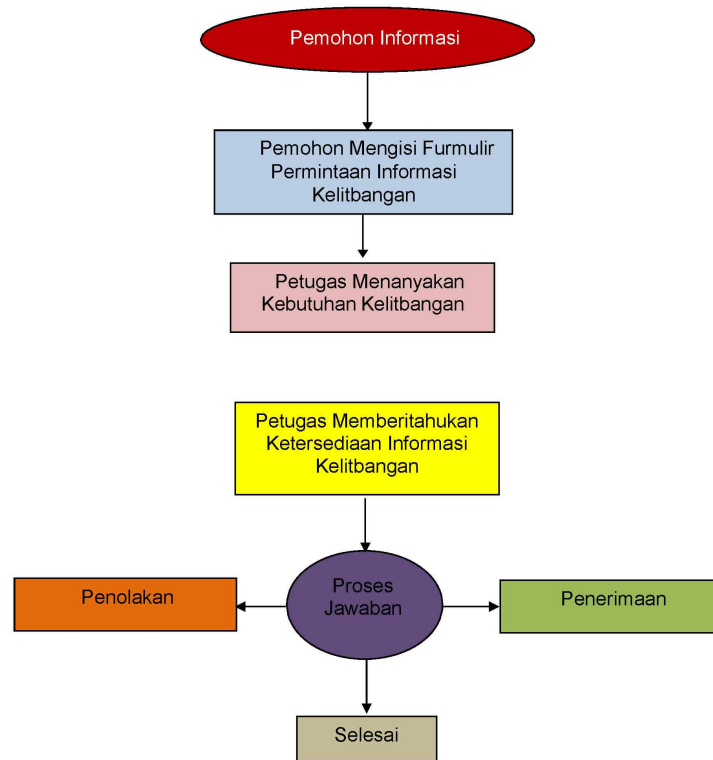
Pemohon Informasi

Pemohon Mengisi Furmulir Permintaan Informasi Kelitbangan

Petugas Menanyakan Kebutuhan Kelitbangan

Petugas Memberitahukan Ketersediaan Informasi Kelitbangan

Penolakan

Proses Jawaban

Penerimaan

Selesai